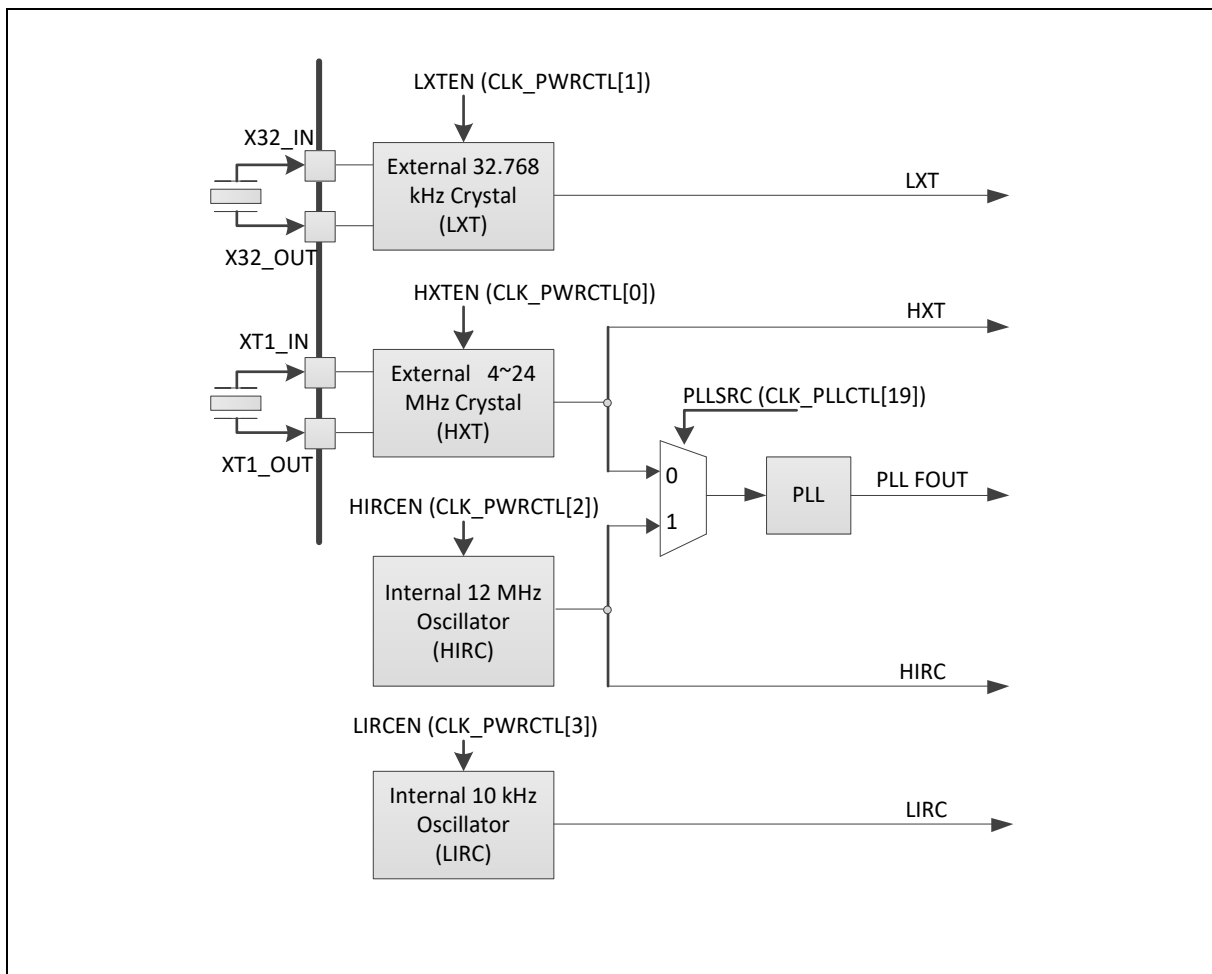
LXTEN (CLK_PWRCTL[1])

X32_IN

External 32.768 kHz Crystal (LXT)

LXT

X32_OUT

HXTEN (CLK_PWRCTL[0])

HXT

XT1_IN

External 4~24 MHz Crystal (HXT)

PLLSRC (CLK_PLLCTL[19])

XT1_OUT

0

PLL

PLL FOUT

HIRCEN (CLK_PWRCTL[2])

1

Internal 12 MHz Oscillator (HIRC)

HIRC

LIRCEN (CLK_PWRCTL[3])

Internal 10 kHz Oscillator (LIRC)

LIRC